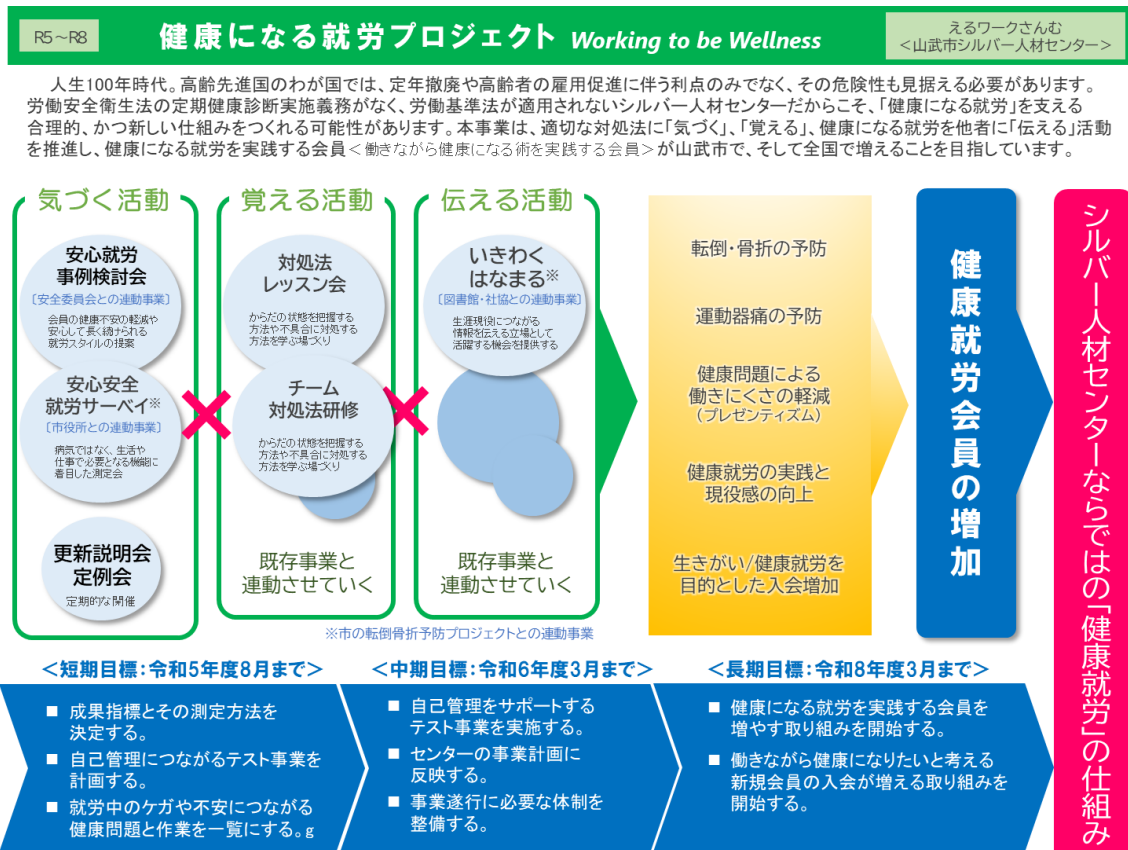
R5～R8

健康になる就労プロジェクト Working to be Wellness

えるワークさんむ
＜山武市シルバー人材センター＞

人生100年時代。高齢先進国のわが国では、定年撤廃や高齢者の雇用促進に伴う利点のみでなく、その危険性も見据える必要があります。労働安全衛生法の定期健康診断実施義務がなく、労働基準法が適用されないシルバー人材センターだからこそ、「健康になる就労」を支える合理的、かつ新しい仕組みをつくれる可能性があります。本事業は、適切な対処法に「気づく」、「覚える」、健康になる就労を他者に「伝える」活動を推進し、健康になる就労を実践する会員＜働きながら健康になる術を実践する会員＞が山武市で、そして全国で増えることを目指しています。

気づく活動

安心就労
事例検討会
〔安全委員会との連動事業〕
会員の健康不安の軽減や安心して長く続けられる就労スタイルの提案

安心安全
就労サーベイ※
〔市役所との連動事業〕
病気ではなく、生活や仕事で必要となる機能に着目した測定会

更新説明会
定例会
定期的な開催

覚える活動

対処法
レッスン会
からだの状態を把握する方法や不具合に対処する方法を学ぶ場づくり

チーム
対処法研修
からだの状態を把握する方法や不具合に対処する方法を学ぶ場づくり

既存事業と
連動させていく

伝える活動

いきわく
はなまる※
〔図書館・社協との連動事業〕
生涯現役につながる情報を伝える立場として活躍する機会を提供する

既存事業と
連動させていく

※市の転倒骨折予防プロジェクトとの連動事業

転倒・骨折の予防

運動器痛の予防

健康問題による
働きにくさの軽減
（プレゼンティズム）

健康就労の実践と
現役感の向上

生きがい/健康就労を
目的とした入会増加

健康就労会員の増加

シルバー人材センターならではの「健康就労」の仕組み

＜短期目標：令和5年度8月まで＞
■ 成果指標とその測定方法を決定する。
■ 自己管理につながるテスト事業を計画する。
■ 就労中のケガや不安につながる健康問題と作業を一覧にする。g

＜中期目標：令和6年度3月まで＞
■ 自己管理をサポートするテスト事業を実施する。
■ センターの事業計画に反映する。
■ 事業遂行に必要な体制を整備する。

＜長期目標：令和8年度3月まで＞
■ 健康になる就労を実践する会員を増やす取り組みを開始する。
■ 働きながら健康になりたいと考える新規会員の入会が増える取り組みを開始する。